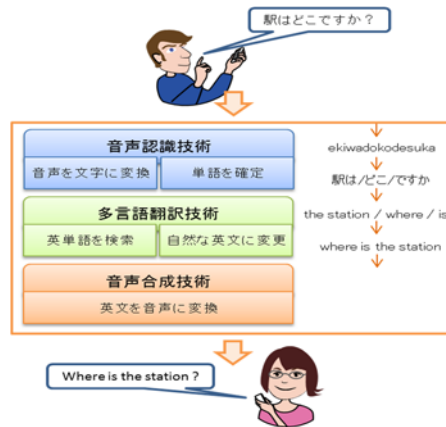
駅はどこですか？

音声認識技術

音声を文字に変換

単語を確定

多言語翻訳技術

英単語を検索

自然な英文に変更

音声合成技術

英文を音声に変換

ekiwadokodesuka

駅は/どこ/ですか

the station / where / is

where is the station

Where is the station ?